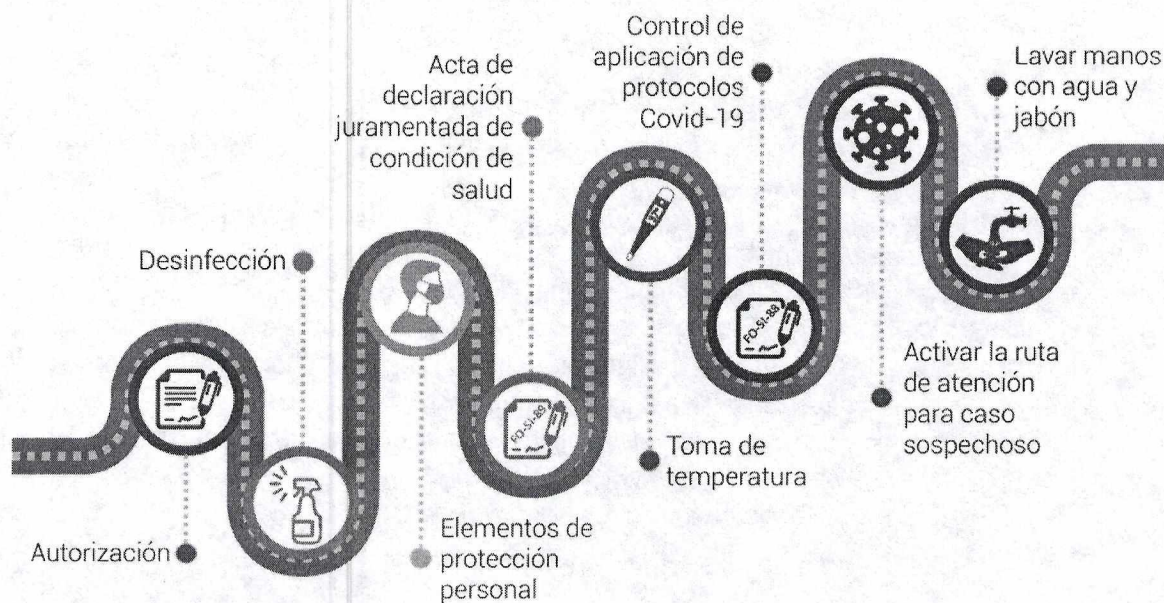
Control de aplicación de protocolos Covid-19

Lavar manos con agua y jabón

Acta de declaración juramentada de condición de salud

Desinfección

FO-SI-88

FO-SI-88

FO-SI-88

Activar la ruta de atención para caso sospechoso

Toma de temperatura

Elementos de protección personal

Autorización